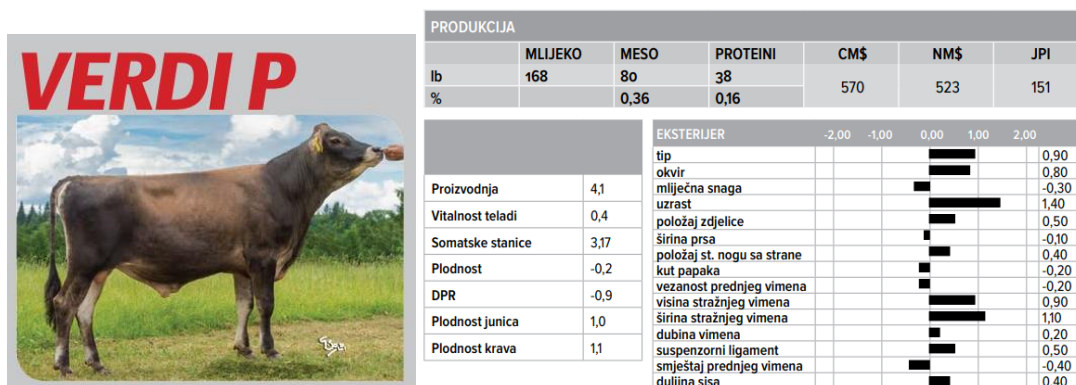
VERDI P

PRODUKCIJA

| | MLIJEKO | MESO | PROTEINI | CM$ | NM$ | JPI |
|---|---|---|---|---|---|---|
| lb | 168 | 80 | 38 | 570 | 523 | 151 |
| % | | 0,36 | 0,16 | | | |

| | |
|---|---|
| Proizvodnja | 4,1 |
| Vitalnost teladi | 0,4 |
| Somatske stanice | 3,17 |
| Plodnost | -0,2 |
| DPR | -0,9 |
| Plodnost junica | 1,0 |
| Plodnost krava | 1,1 |

| EKSTERIJER -2,00 -1,00 0,00 1,00 2,00 | |
|---|---|
| tip | 0,90 |
| okvir | 0,80 |
| mliječna snaga | -0,30 |
| uzrast | 1,40 |
| položaj zdjelice | 0,50 |
| širina prsa | -0,10 |
| položaj st. nogu sa strane | 0,40 |
| kut papaka | -0,20 |
| vezanost prednjeg vimena | -0,20 |
| visina stražnjeg vimena | 0,90 |
| širina stražnjeg vimena | 1,10 |
| dubina vimena | 0,20 |
| suspenzorni ligament | 0,50 |
| smještaj prednjeg vimena | -0,40 |
| duljina sisa | 0,40 |